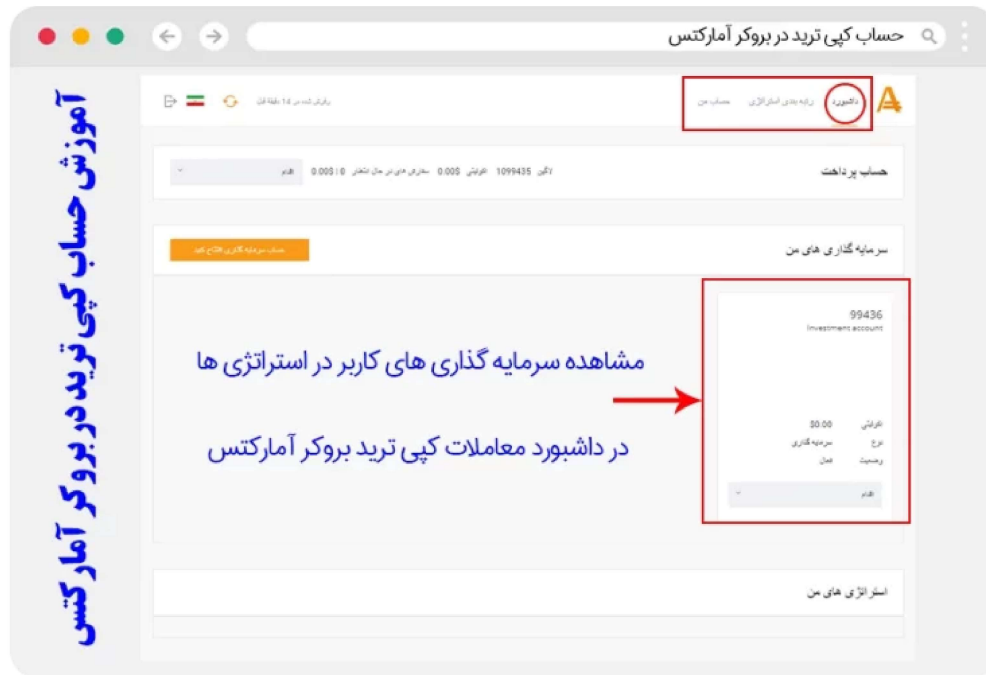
حساب کپی ترید در بروکر آمارکتس

آموزش حساب کپی ترید در بروکر آمارکتس

داشبورد رتبه بندی استراتژی حساب من

بازیابی شده در ۱۴ دقیقه قبل

حساب پرداخت

لاگین 1099435 اعتبار $0.00 سفارش های در حال انتظار 0 | $0.00

اقدام

سرمایه گذاری های من

حساب سرمایه گذاری افتتاح کنید

99436
Investment account

اعتبار $0.00
نوع سرمایه گذاری
وضعیت فعال

اقدام

مشاهده سرمایه گذاری های کاربر در استراتژی ها

در داشبورد معاملات کپی ترید بروکر آمارکتس

استراتژی های من